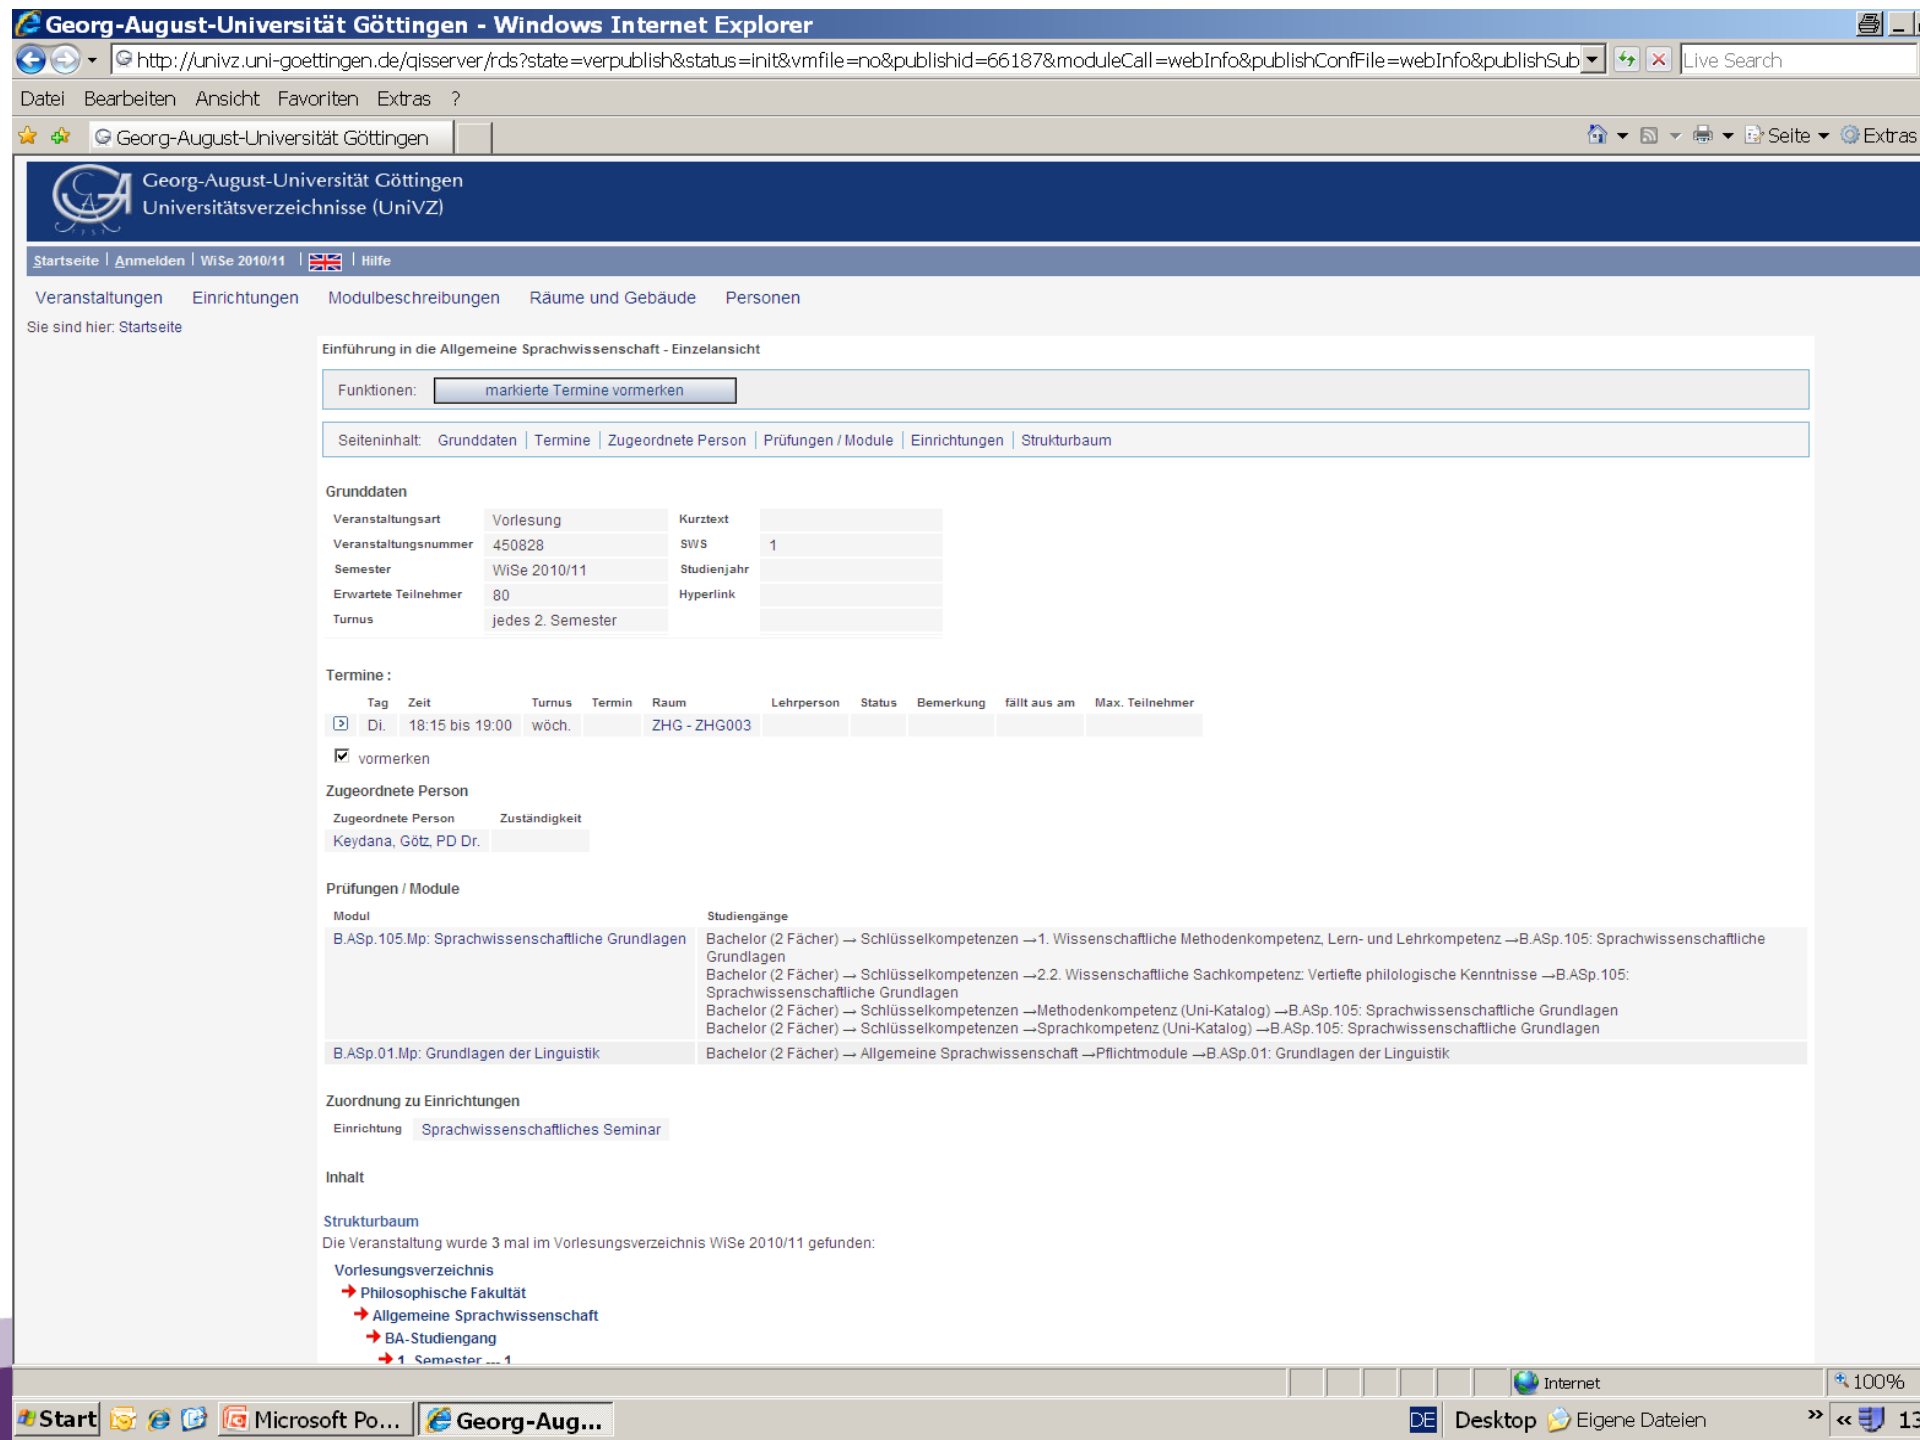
Georg-August-Universität Göttingen - Windows Internet Explorer

http://univz.uni-goettingen.de/qisserver/rds?state=verpublish&status=init&vmfile=no&publishid=66187&moduleCall=webInfo&publishConfFile=webInfo&publishSub

Live Search

Datei Bearbeiten Ansicht Favoriten Extras ?

Georg-August-Universität Göttingen

Seite Extras

Georg-August-Universität Göttingen
Universitätsverzeichnisse (UniVZ)

Startseite | Anmelden | WiSe 2010/11 | | Hilfe

Veranstaltungen Einrichtungen Modulbeschreibungen Räume und Gebäude Personen

Sie sind hier: Startseite

Einführung in die Allgemeine Sprachwissenschaft - Einzelansicht

Funktionen: markierte Termine vormerken

Seiteninhalt: Grunddaten | Termine | Zugeordnete Person | Prüfungen / Module | Einrichtungen | Strukturbaum

Grunddaten

| Veranstaltungsart | Vorlesung | Kurztext | |
|---|---|---|---|
| Veranstaltungsnummer | 450828 | SWS | 1 |
| Semester | WiSe 2010/11 | Studienjahr | |
| Erwartete Teilnehmer | 80 | Hyperlink | |
| Turnus | jedes 2. Semester | | |

Termine :

| | Tag | Zeit | Turnus | Termin | Raum | Lehrperson | Status | Bemerkung | fällt aus am | Max. Teilnehmer |
|---|---|---|---|---|---|---|---|---|---|---|
| | Di. | 18:15 bis 19:00 | wöch. | | ZHG - ZHG003 | | | | | |

vormerken

Zugeordnete Person

| Zugeordnete Person | Zuständigkeit |
|---|---|
| Keydana, Götz, PD Dr. | |

Prüfungen / Module

| Modul | Studiengänge |
|---|---|
| B.ASp.105.Mp: Sprachwissenschaftliche Grundlagen | Bachelor (2 Fächer) → Schlüsselkompetenzen → 1. Wissenschaftliche Methodenkompetenz, Lern- und Lehrkompetenz → B.ASp.105: Sprachwissenschaftliche Grundlagen Bachelor (2 Fächer) → Schlüsselkompetenzen → 2.2. Wissenschaftliche Sachkompetenz: Vertiefte philologische Kenntnisse → B.ASp.105: Sprachwissenschaftliche Grundlagen Bachelor (2 Fächer) → Schlüsselkompetenzen → Methodenkompetenz (Uni-Katalog) → B.ASp.105: Sprachwissenschaftliche Grundlagen Bachelor (2 Fächer) → Schlüsselkompetenzen → Sprachkompetenz (Uni-Katalog) → B.ASp.105: Sprachwissenschaftliche Grundlagen |
| B.ASp.01.Mp: Grundlagen der Linguistik | Bachelor (2 Fächer) → Allgemeine Sprachwissenschaft → Pflichtmodule → B.ASp.01: Grundlagen der Linguistik |

Zuordnung zu Einrichtungen

Einrichtung Sprachwissenschaftliches Seminar

Inhalt

Strukturbaum
Die Veranstaltung wurde 3 mal im Vorlesungsverzeichnis WiSe 2010/11 gefunden:

Vorlesungsverzeichnis
Philosophische Fakultät
Allgemeine Sprachwissenschaft
BA-Studiengang
1. Semester --- 1

Internet 100%

Start Microsoft Po... Georg-Aug... DE Desktop Eigene Dateien 13